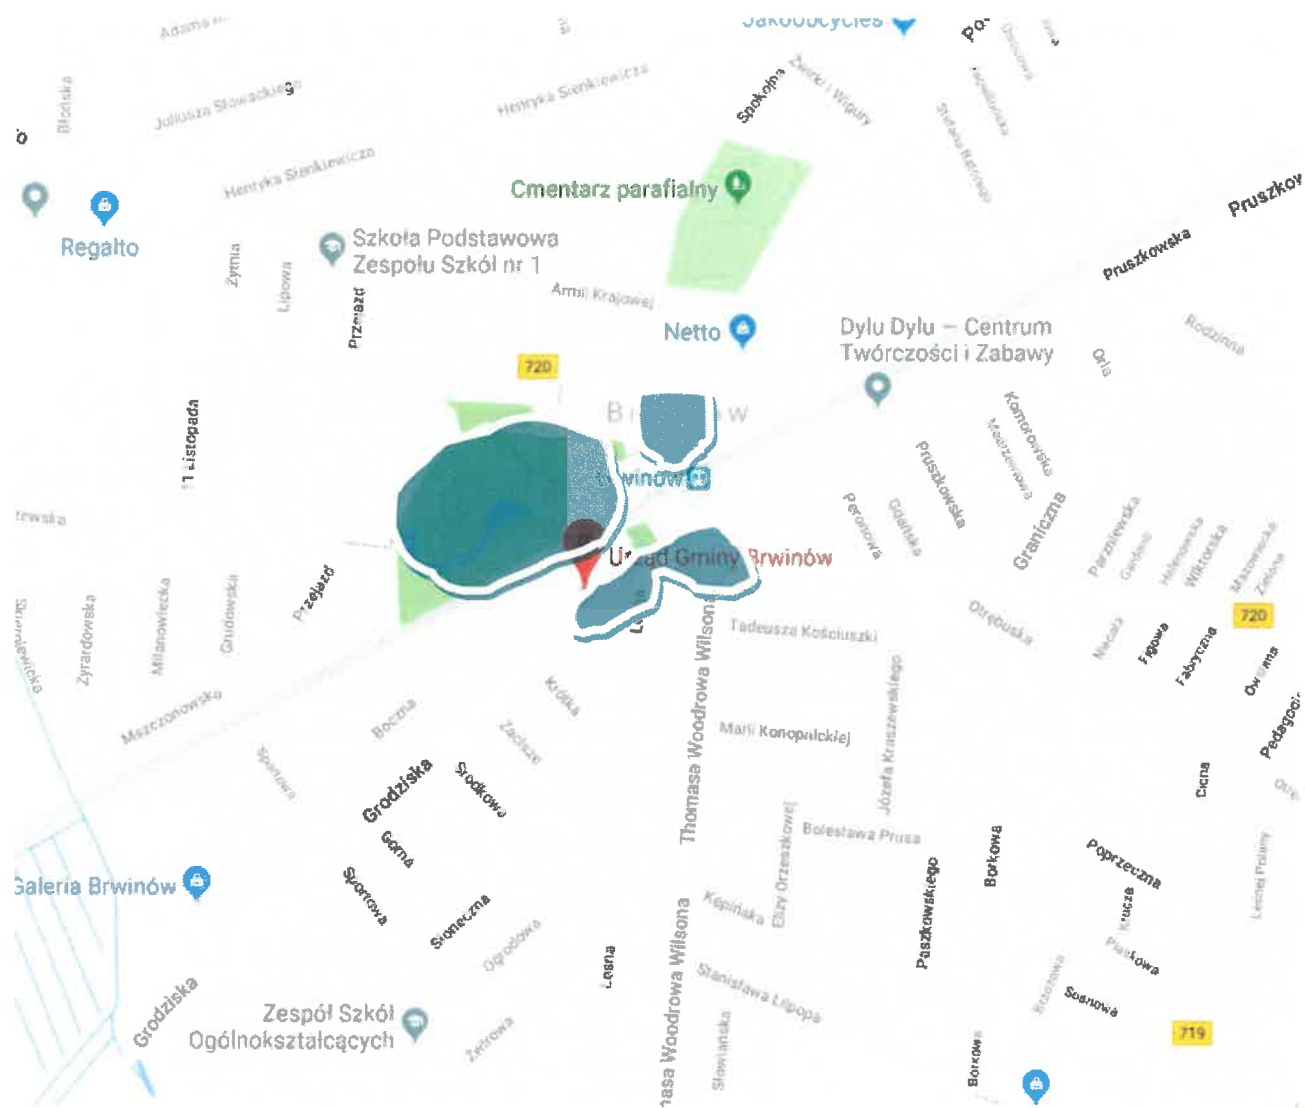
Adama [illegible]
Jakoobcycles
Po
Błońska
Juliusza Słowackiego
Henryka Sienkiewicza
Spokojna
Żwirki i Wigury
Stefana Batorego
Henryka Sienkiewicza
Cmentarz parafialny
Regalto
Szkoła Podstawowa Zespołu Szkół nr 1
Żytnia
Lipowa
Przejazd
Armii Krajowej
Pruszkowska
Pruszkow
Netto
Dylu Dylu – Centrum Twórczości i Zabawy
Rodzinna
Orla
720
B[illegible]w
11 Listopada
Komorowska
Brwinów
Pruszkowska
Graniczna
Peronowa
Ogrodowa
U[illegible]ad Gminy Brwinów
Przejazd
Żyrardowska
Milanowiecka
Grudowska
Parzniewska
Wiktorska
720
Tadeusza Kościuszki
Otrębuska
Nadarzyńska
Figowa
Fabryczna
Mszczonowska
Boczna
Krótka
Thomasa Woodrowa Wilsona
Marii Konopnickiej
Józefa Kraszewskiego
Pedagogiczna
Grodziska
Środkowa
Zaciszna
Cicha
Bolesława Prusa
Górna
Elizy Orzeszkowej
Paszkowskiego
Borkowa
Poprzeczna
Leśnej Polany
Galeria Brwinów
Sportowa
Słoneczna
Ogrodowa
Kępińska
Krucza
Ptasia
Leśna
Stanisława Lilpopa
Sosnowa
Grodziska
Zespół Szkół Ogólnokształcących
Zielona
Thomasa Woodrowa Wilsona
Słowiańska
719
Borkowa